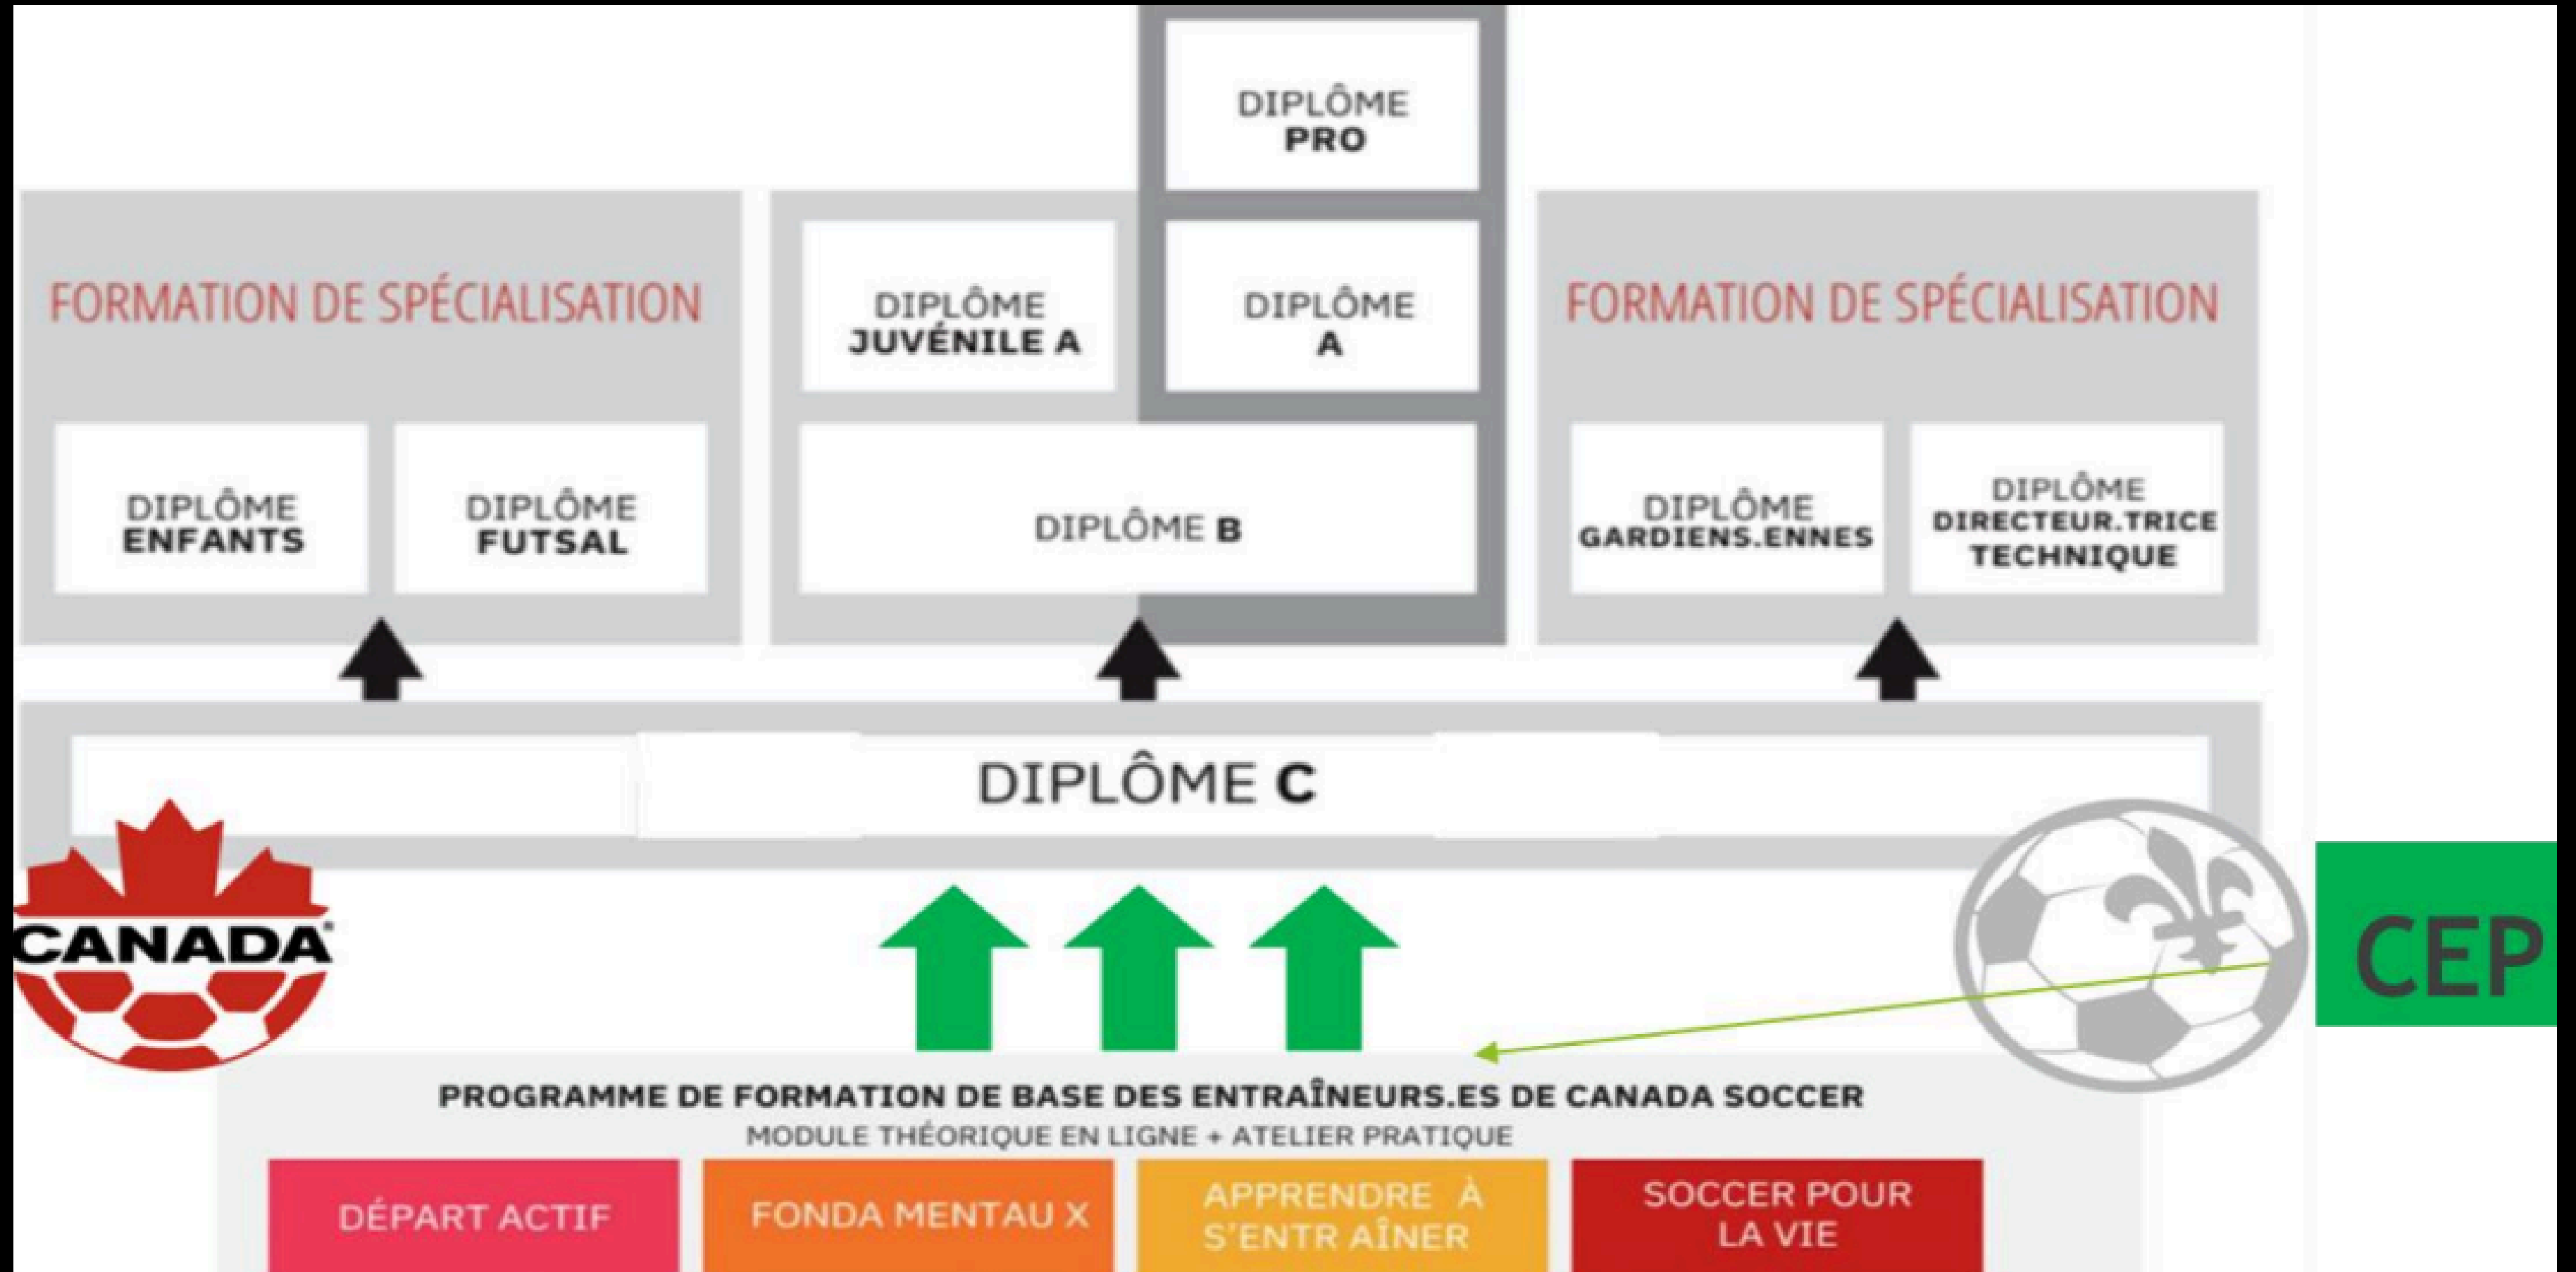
DIPLÔME PRO

FORMATION DE SPÉCIALISATION

DIPLÔME JUVÉNILE A

DIPLÔME A

FORMATION DE SPÉCIALISATION

DIPLÔME ENFANTS

DIPLÔME FUTSAL

DIPLÔME B

DIPLÔME GARDIENS.ENNES

DIPLÔME DIRECTEUR.TRICE TECHNIQUE

DIPLÔME C

CANADA

CEP

PROGRAMME DE FORMATION DE BASE DES ENTRAÎNEURS.ES DE CANADA SOCCER

MODULE THÉORIQUE EN LIGNE + ATELIER PRATIQUE

DÉPART ACTIF

FONDA MENTAU X

APPRENDRE À S'ENTR AÎNER

SOCCER POUR LA VIE